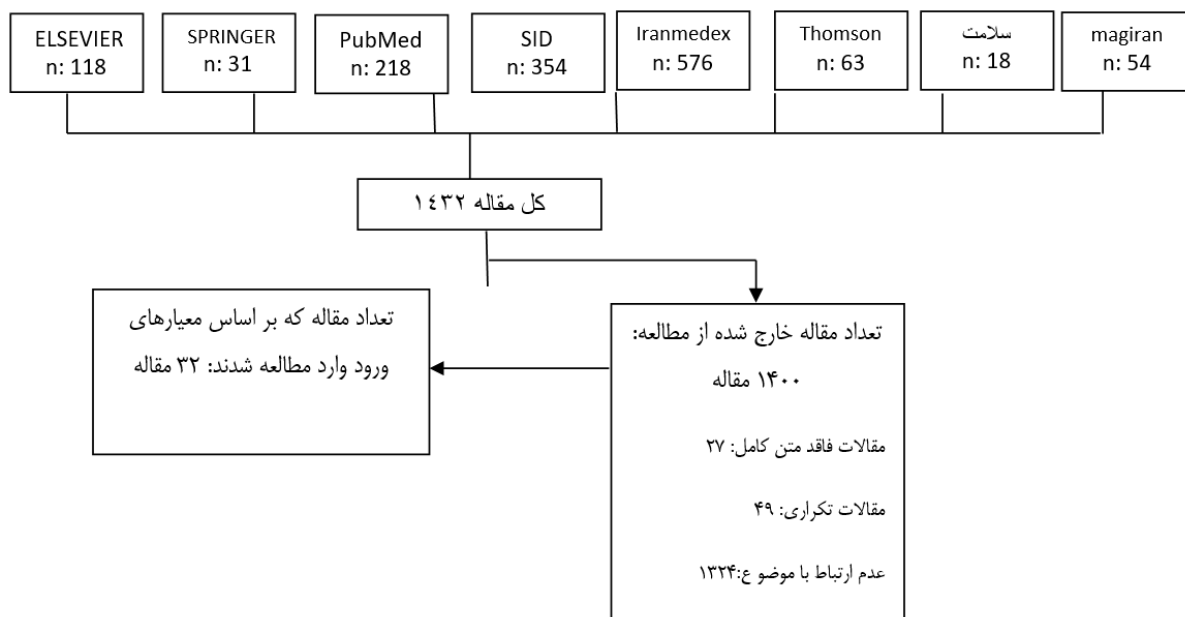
ELSEVIER
n: 118

SPRINGER
n: 31

PubMed
n: 218

SID
n: 354

Iranmedex
n: 576

Thomson
n: 63

سلامت
n: 18

magiran
n: 54

کل مقاله ۱۴۳۲

تعداد مقاله که بر اساس معیارهای ورود وارد مطالعه شدند: ۳۲ مقاله

تعداد مقاله خارج شده از مطالعه:
۱۴۰۰ مقاله

مقالات فاقد متن کامل: ۲۷

مقالات تکراری: ۴۹

عدم ارتباط با موضو ع:۱۳۲۴